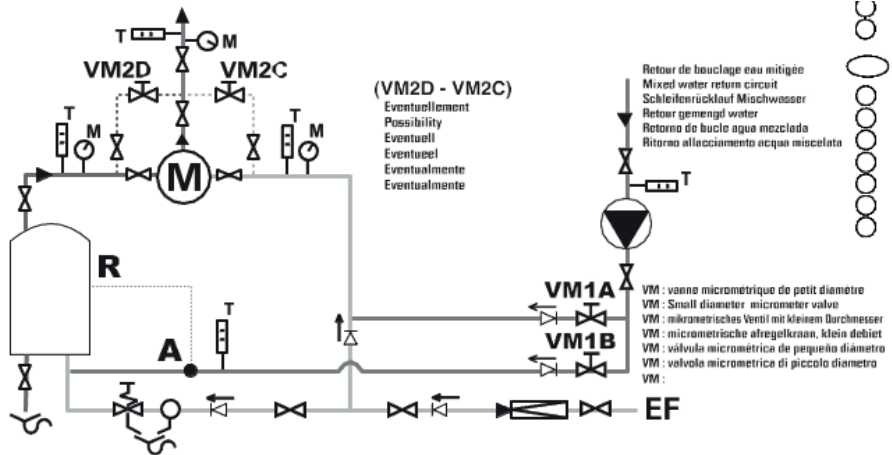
T
M
VM2D
VM2C
T
M
T
M
M
(VM2D - VM2C)
Eventuellement
Possibility
Eventuell
Eventueel
Eventualmente
Eventualmente

Retour de bouclage eau mitigée
Mixed water return circuit
Schleifenrücklauf Mischwasser
Retour gemengd water
Retorno de bucle agua mezclada
Ritorno allacciamento acqua miscelata

T
R
T
A
VM1A
VM1B

VM : vanne micrométrique de petit diamètre
VM : Small diameter micrometer valve
VM : mikrometrisches Ventil mit kleinem Durchmesser
VM : micrometrische afregelkraan, klein debiet
VM : válvula micrométrica de pequeño diámetro
VM : valvola micrometrica di piccolo diametro
VM :

EF